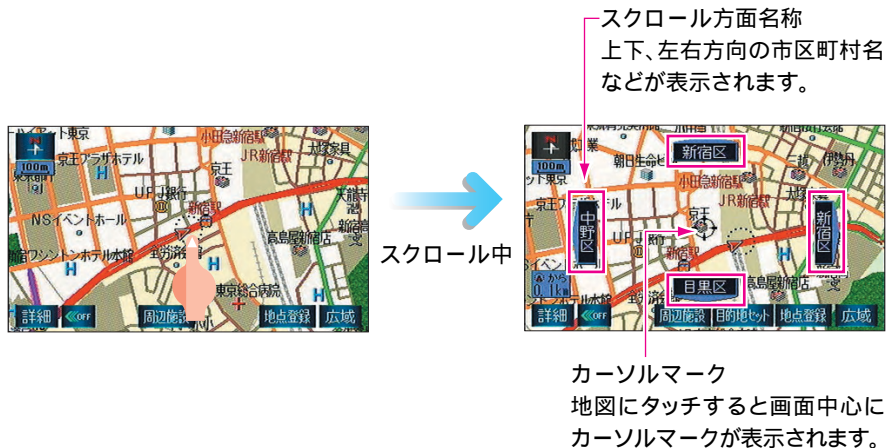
スクロール方面名称
上下、左右方向の市区町村名などが表示されます。

ト東京
京王アラザホテル
小田急新宿駅
JR新宿駅
大塚東
100m
UFJ銀行
京王
新宿
NSイベントホール
高島屋新宿店
新宿ワシントンホテル本館
都庁前
東京総合病院
詳細
OFF
周辺施設
地点登録
広域

スクロール中

新宿区
中野区
新宿区
目黒区
100m
朝日生命
小田急新宿駅
JR新宿駅
伊勢丹
京王プラザホテル
UFJ
高島屋新宿店
0.1km
詳細
OFF
周辺施設
目的地セット
地点登録
広域

カーソルマーク
地図にタッチすると画面中心にカーソルマークが表示されます。